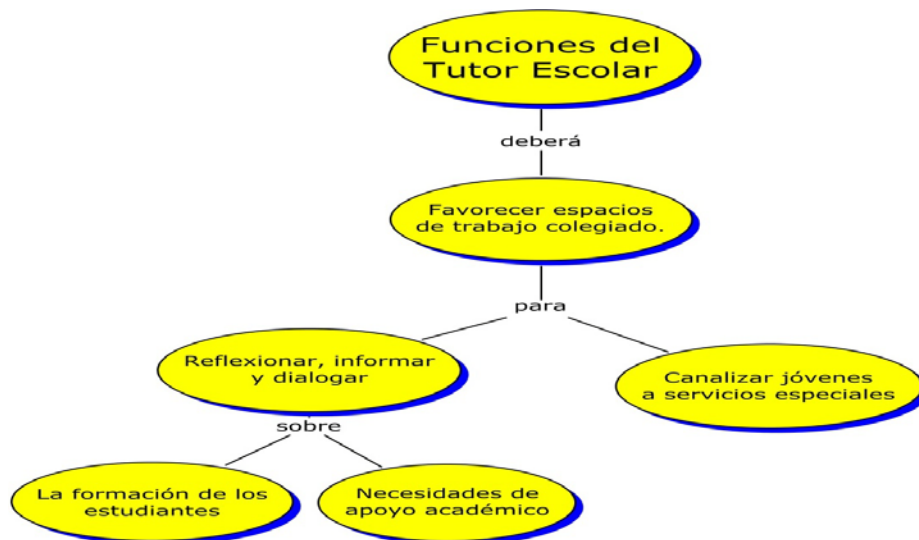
Funciones del Tutor Escolar

deberá

Favorecer espacios de trabajo colegiado.

para

Reflexionar, informar y dialogar

Canalizar jóvenes a servicios especiales

sobre

La formación de los estudiantes

Necesidades de apoyo académico